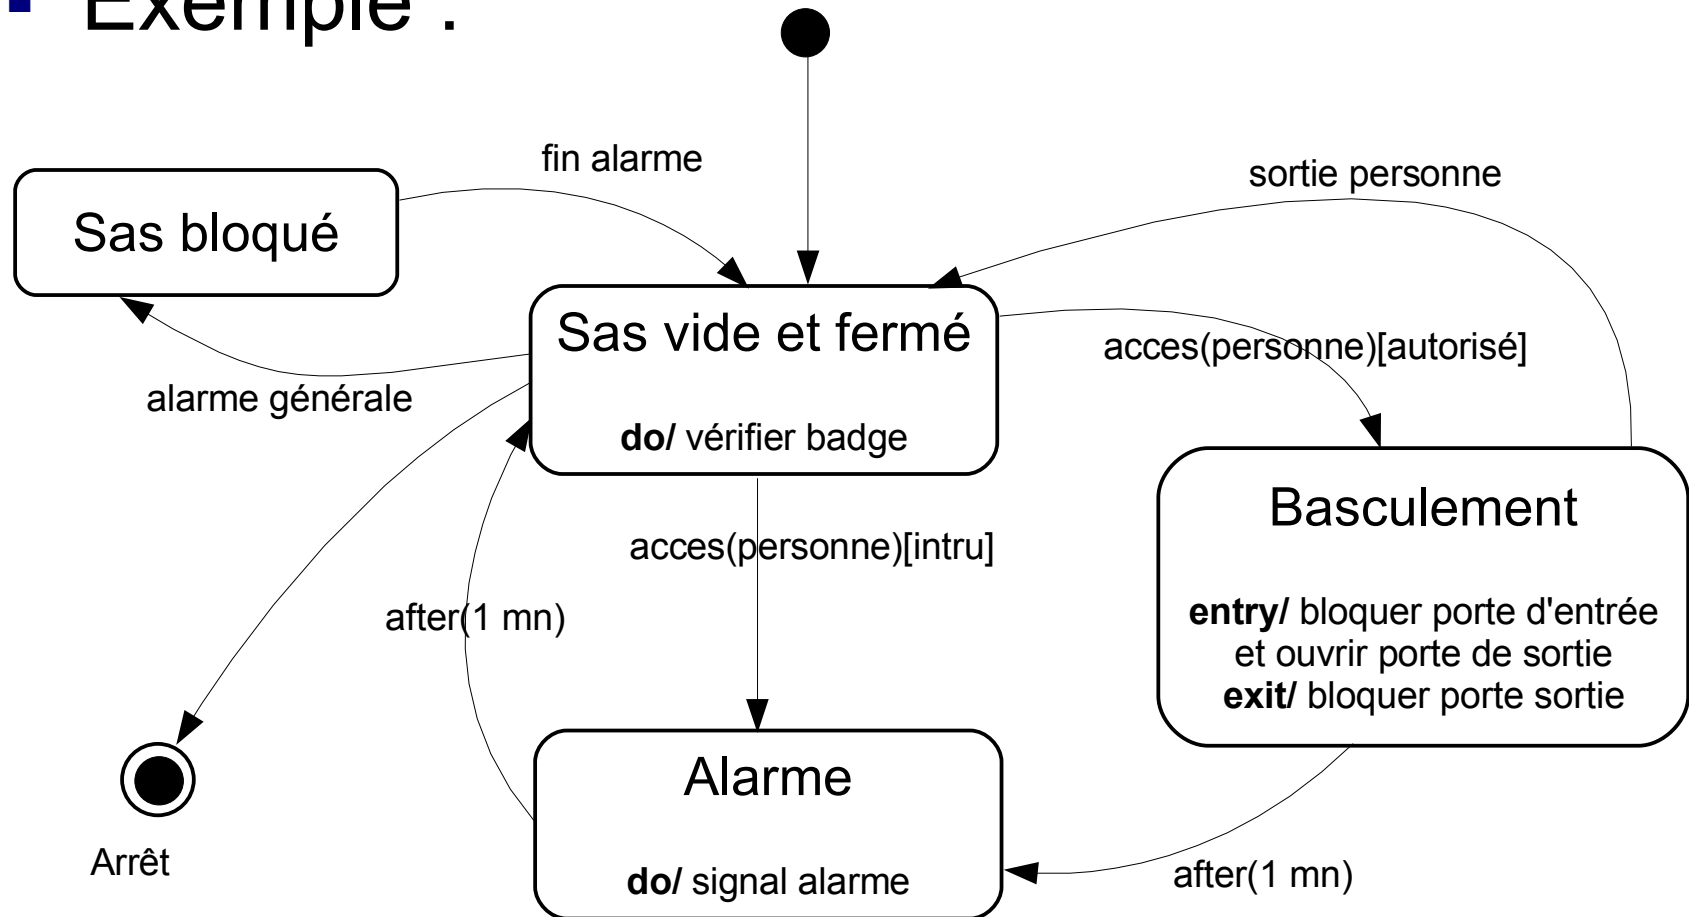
Exemple :

fin alarme

sortie personne

Sas bloqué

Sas vide et fermé

do/ vérifier badge

acces(personne)[autorisé]

alarme générale

Basculement

entry/ bloquer porte d'entrée et ouvrir porte de sortie
exit/ bloquer porte sortie

acces(personne)[intru]

after(1 mn)

Alarme

do/ signal alarme

Arrêt

after(1 mn)